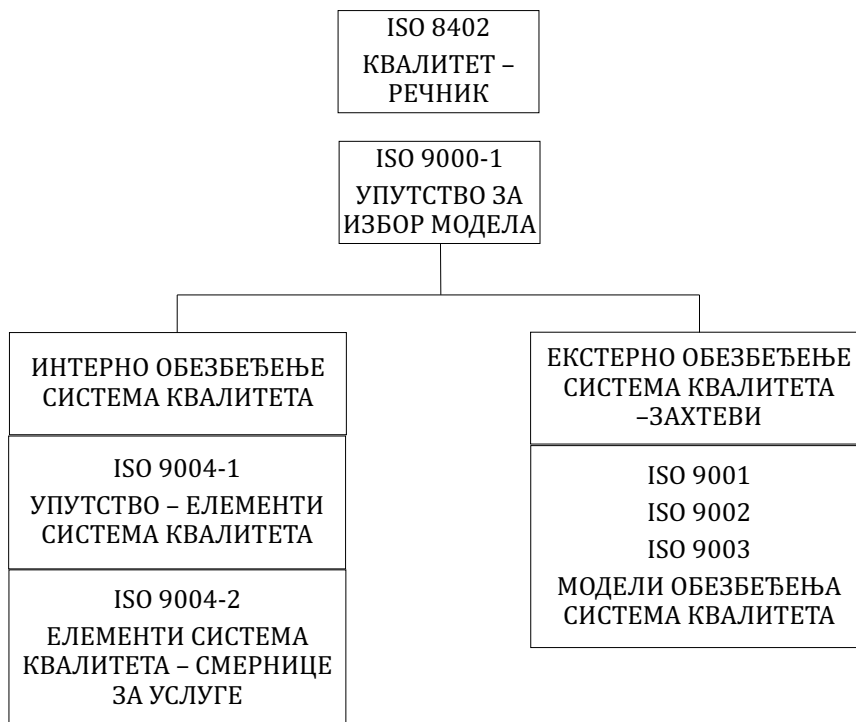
ISO 8402
КВАЛИТЕТ – РЕЧНИК

ISO 9000-1
УПУТСТВО ЗА ИЗБОР МОДЕЛА

ИНТЕРНО ОБЕЗБЕЂЕЊЕ СИСТЕМА КВАЛИТЕТА

ISO 9004-1
УПУТСТВО – ЕЛЕМЕНТИ СИСТЕМА КВАЛИТЕТА

ISO 9004-2
ЕЛЕМЕНТИ СИСТЕМА КВАЛИТЕТА – СМЕРНИЦЕ ЗА УСЛУГЕ

ЕКСТЕРНО ОБЕЗБЕЂЕЊЕ СИСТЕМА КВАЛИТЕТА –ЗАХТЕВИ

ISO 9001
ISO 9002
ISO 9003
МОДЕЛИ ОБЕЗБЕЂЕЊА СИСТЕМА КВАЛИТЕТА